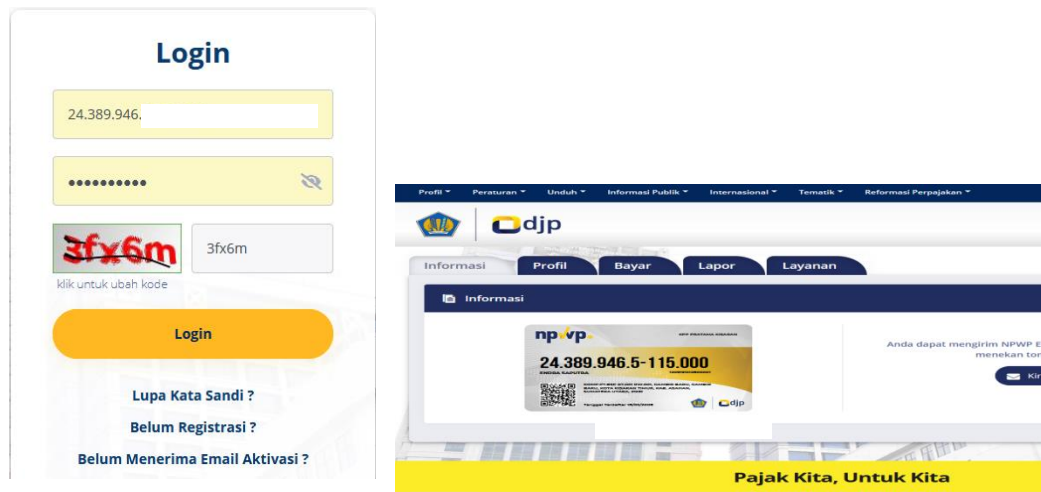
Login

24.389.946.

••••••••••

3fx6m

3fx6m

klik untuk ubah kode

Login

Lupa Kata Sandi ?

Belum Registrasi ?

Belum Menerima Email Aktivasi ?

Profil ▾ Peraturan ▾ Unduh ▾ Informasi Publik ▾ Internasional ▾ Tematik ▾ Reformasi Perpajakan ▾

djp

Informasi Profil Bayar Lapor Layanan

Informasi

npwp

24.389.946.5-115.000

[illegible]

djp

Anda dapat mengirim NPWP E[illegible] menekan ton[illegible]

Kir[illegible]

Pajak Kita, Untuk Kita